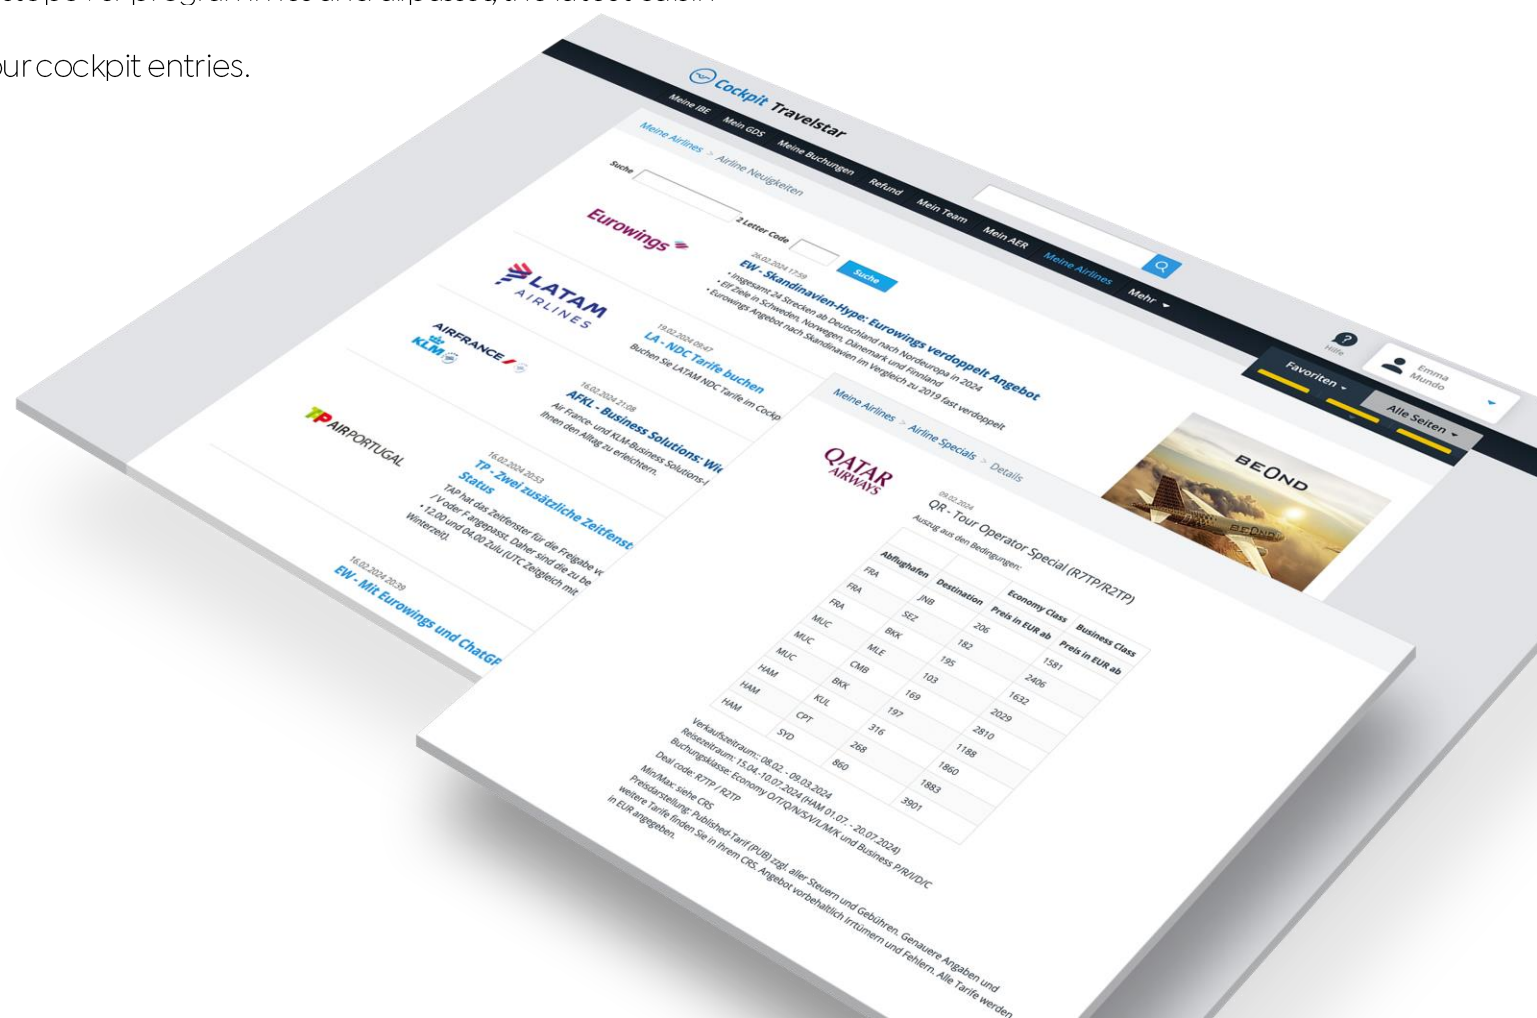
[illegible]

ur cockpit entries.

Cockpit Travelstar

Meine IBE Mein GDS Meine Buchungen Refund Mein Team Mein AER Meine Airlines Mehr

Hilfe

Emma Mundo

Favoriten Alle Seiten

Meine Airlines > Airline Neuigkeiten

Suche

2 Letter Code

Suche

Eurowings

26.02.2024 17:59
EW - Skandinavien-Hype: Eurowings verdoppelt Angebot
• Insgesamt 24 Strecken ab Deutschland nach Nordeuropa in 2024
• Elf Ziele in Schweden, Norwegen, Dänemark und Finnland
• Eurowings Angebot nach Skandinavien im Vergleich zu 2019 fast verdoppelt

LATAM AIRLINES

19.02.2024 09:47
LA - NDC Tarife buchen
Buchen Sie LATAM NDC Tarife im Cockp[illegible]

AIRFRANCE KLM

16.02.2024 21:08
AFKL - Business Solutions: Wi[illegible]
Air France- und KLM-Business Solutions-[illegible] Ihnen den Alltag zu erleichtern.

TAP AIR PORTUGAL

16.02.2024 20:53
TP - Zwei zusätzliche Zeitfenst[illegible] Status
TAP hat das Zeitfenster für die Freigabe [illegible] /V oder F angepasst. Daher sind die zu be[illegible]
• 12.00 und 04.00 Zulu (UTC Zeitgleich mit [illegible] Winterzeit).

16.02.2024 20:39
EW - Mit Eurowings und ChatGP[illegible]

Meine Airlines > Airline Specials > Details

QATAR AIRWAYS

BEOND

09.02.2024
QR - Tour Operator Special (R7TP/R2TP)
Auszug aus den Bedingungen:

| Abflughafen | Destination | Economy Class Preis in EUR ab | Business Class Preis in EUR ab |
|---|---|---|---|
| FRA | JNB | 206 | 1581 |
| FRA | SEZ | 182 | 2406 |
| FRA | BKK | 195 | 1632 |
| MUC | MLE | 103 | 2029 |
| MUC | CMB | 169 | 2810 |
| MUC | BKK | 197 | 1188 |
| HAM | KUL | 316 | 1860 |
| HAM | CPT | 268 | 1883 |
| HAM | SYD | 860 | 3901 |

Verkaufszeitraum: 08.02. - 09.03.2024
Reisezeitraum: 15.04.-10.07.2024 (HAM 01.07. - 20.07.2024)
Buchungsklasse: Economy O/T/Q/N/S/V/L/M/K und Business P/R/I/D/C
Deal code: R7TP / R2TP
Min/Max: siehe CRS
Preisdarstellung: Published-Tarif (PUB) zzgl. aller Steuern und Gebühren. Genauere Angaben und weitere Tarife finden Sie in Ihrem CRS. Angebot vorbehaltlich Irrtümern und Fehlern. Alle Tarife werden in EUR angegeben.